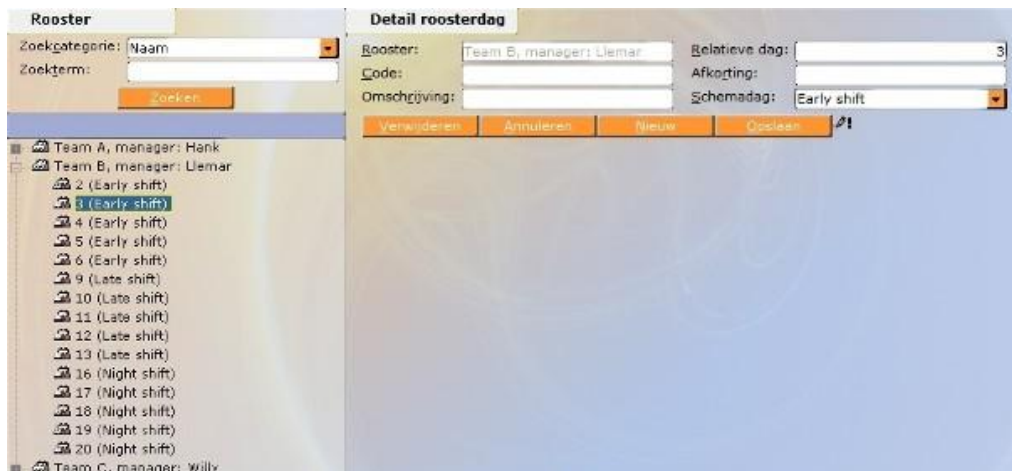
Rooster

Zoekcategorie: Naam

Zoekterm:

Zoeken

Team A, manager: Hank
Team B, manager: Llemar
2 (Early shift)
3 (Early shift)
4 (Early shift)
5 (Early shift)
6 (Early shift)
9 (Late shift)
10 (Late shift)
11 (Late shift)
12 (Late shift)
13 (Late shift)
16 (Night shift)
17 (Night shift)
18 (Night shift)
19 (Night shift)
20 (Night shift)
Team C, manager: Willy

Detail roosterdag

Rooster: Team B, manager: Llemar

Relatieve dag: 3

Code:

Afkorting:

Omschrijving:

Schemadag: Early shift

Verwijderen Annuleren Nieuw Opslaan